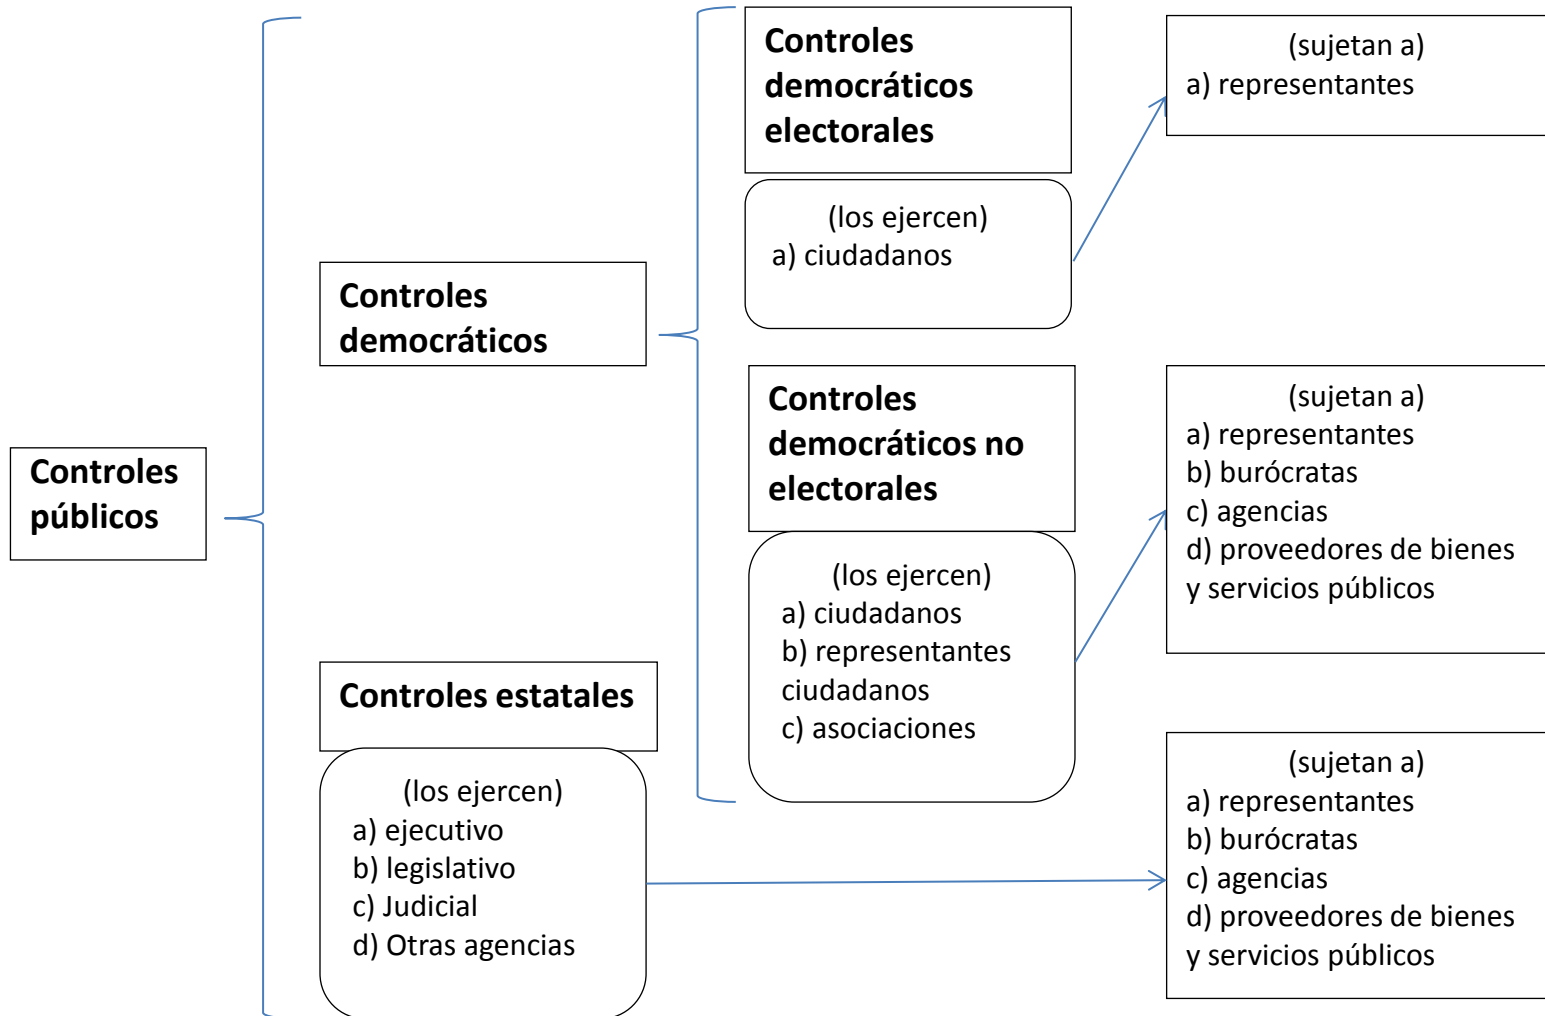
Controles públicos

Controles democráticos

Controles democráticos electorales

(los ejercen)
a) ciudadanos

(sujetan a)
a) representantes

Controles democráticos no electorales

(los ejercen)
a) ciudadanos
b) representantes ciudadanos
c) asociaciones

(sujetan a)
a) representantes
b) burócratas
c) agencias
d) proveedores de bienes y servicios públicos

Controles estatales

(los ejercen)
a) ejecutivo
b) legislativo
c) Judicial
d) Otras agencias

(sujetan a)
a) representantes
b) burócratas
c) agencias
d) proveedores de bienes y servicios públicos